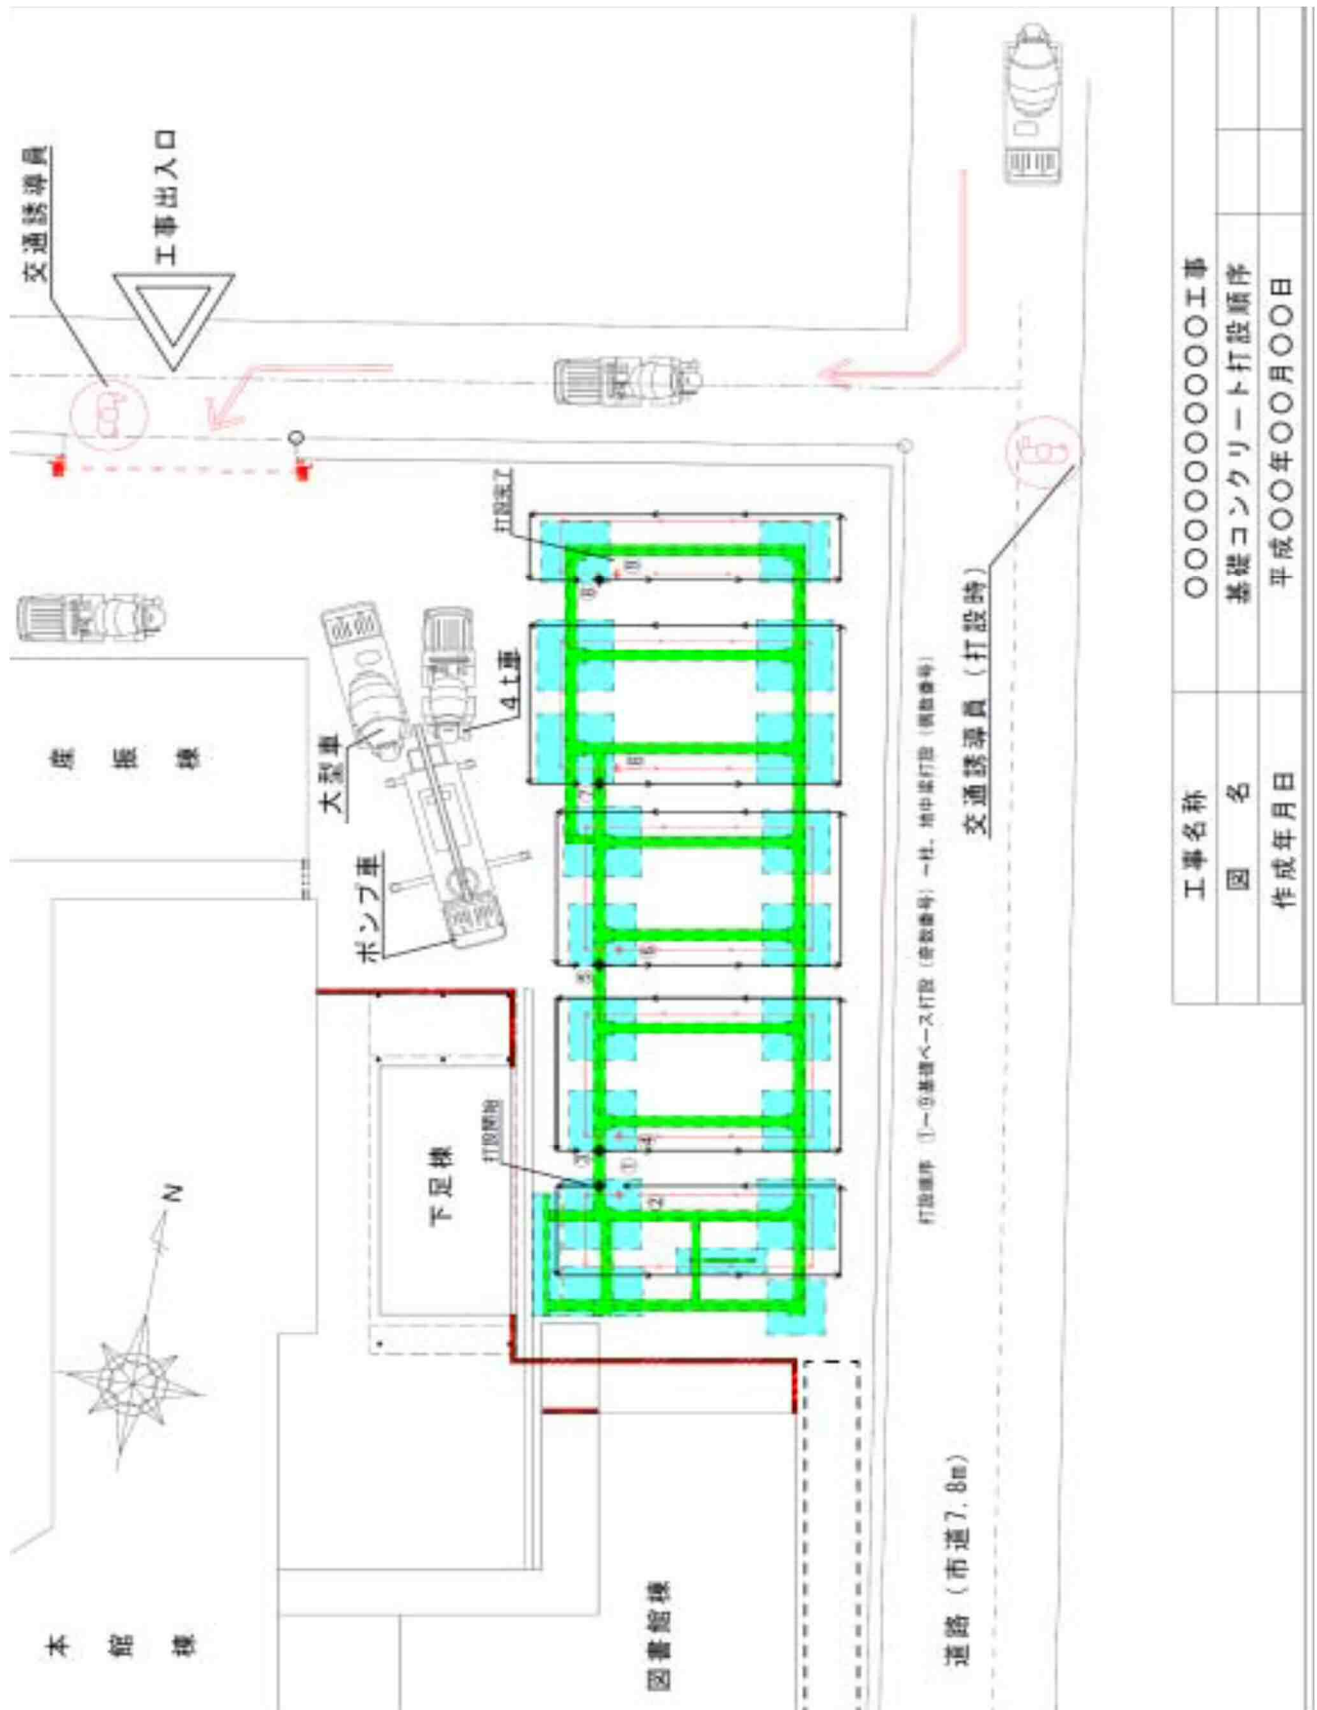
交通誘導員

工事出入口

打設完了

4t車

大型車

ポンプ車

打設開始

下足棟

本館棟

図書館棟

道路（市道7.8m）

打設順序 ①〜⑩基礎ベース打設（奇数番号）→柱、地中梁打設（偶数番号）

交通誘導員（打設時）

| 工事名称 | ○○○○○○○○○○工事 |
|---|---|
| 図　名 | 基礎コンクリート打設順序 |
| 作成年月日 | 平成○○年○○月○○日 |